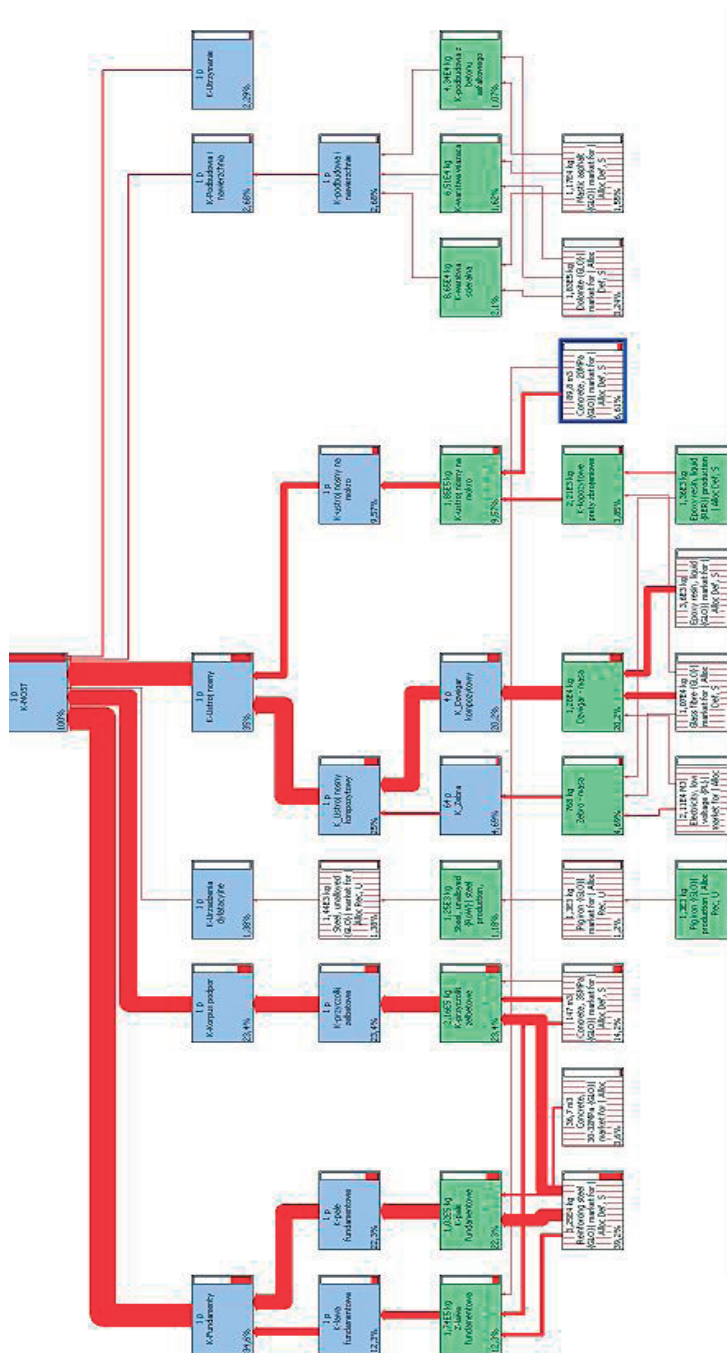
1 p
K-MOST
100%

1 p
K-Utrzymanie
2,29%

1 p
K-Podbudowa i nawierzchnia
2,68%

1 p
K-podbudowa i nawierzchnia
2,68%

4,94E4 kg
K-podbudowa z betonu asfaltowego
1,07%

6,51E4 kg
K-warstwa wiążąca
1,62%

8,66E4 kg
K-warstwa ścieralna
3,1%

1,17E4 kg
Mastic asphalt {GLO}| market for | Alloc Def, S
1,55%

1,02E5 kg
Dolomite {GLO}| market for | Alloc Def, S
1,24%

1 p
K-Ustrój nośny
45%

1 p
K-ustrój nośny na moście
9,57%

1,85E5 kg
K-ustrój nośny na moście
9,57%

89,8 m3
Concrete, 20MPa {GLO}| market for | Alloc Def, S
6,61%

2,01E3 kg
K-kopozytowe pręty zbrojeniowe
1,85%

1,26E3 kg
Epoxy resin, liquid {RER}| production | Alloc Def, S

1 p
K_Ustrój nośny kompozytowy
25%

4 p
K_Dźwigar kompozytowy
20,2%

1,17E4 kg
Dźwigar - masa
20,2%

3,48E3 kg
Epoxy resin, liquid {GLO}| market for | Alloc Def, S

1,07E4 kg
Glass fibre {GLO}| market for | Alloc Def, S

64 p
K_Żebra
4,69%

768 kg
Żebro - masa
4,68%

2,11E4 MJ
Electricity, low voltage {PL}| market for | Alloc

1 p
K-Urządzenia dodatkowe
1,38%

1,44E3 kg
Steel, unalloyed {GLO}| market for | Alloc Rec, U
1,39%

1,25E3 kg
Steel, unalloyed {RoW}| steel production,
1,18%

1,3E3 kg
Pig iron {GLO}| market for | Alloc Rec, U
1,2%

1,3E3 kg
Pig iron {GLO}| production | Alloc Rec, U

1 p
K-Korpusy podpór
23,4%

1 p
K-przyczółki żelbetowe
23,4%

2,16E5 kg
K-przyczółki żelbetowe
23,4%

147 m3
Concrete, 35MPa {GLO}| market for | Alloc Def, S
14,2%

26,7 m3
Concrete, 30-32MPa {GLO}| market for | Alloc
2,6%

1 p
K-Fundamenty
34,6%

1 p
K-pale fundamentowe
22,3%

1,02E5 kg
K-pale fundamentowe
22,3%

9,29E4 kg
Reinforcing steel {GLO}| market for | Alloc Def, S
29,2%

1 p
K-ława fundamentowa
12,2%

1,24E5 kg
Z-ława fundamentowa
12,2%